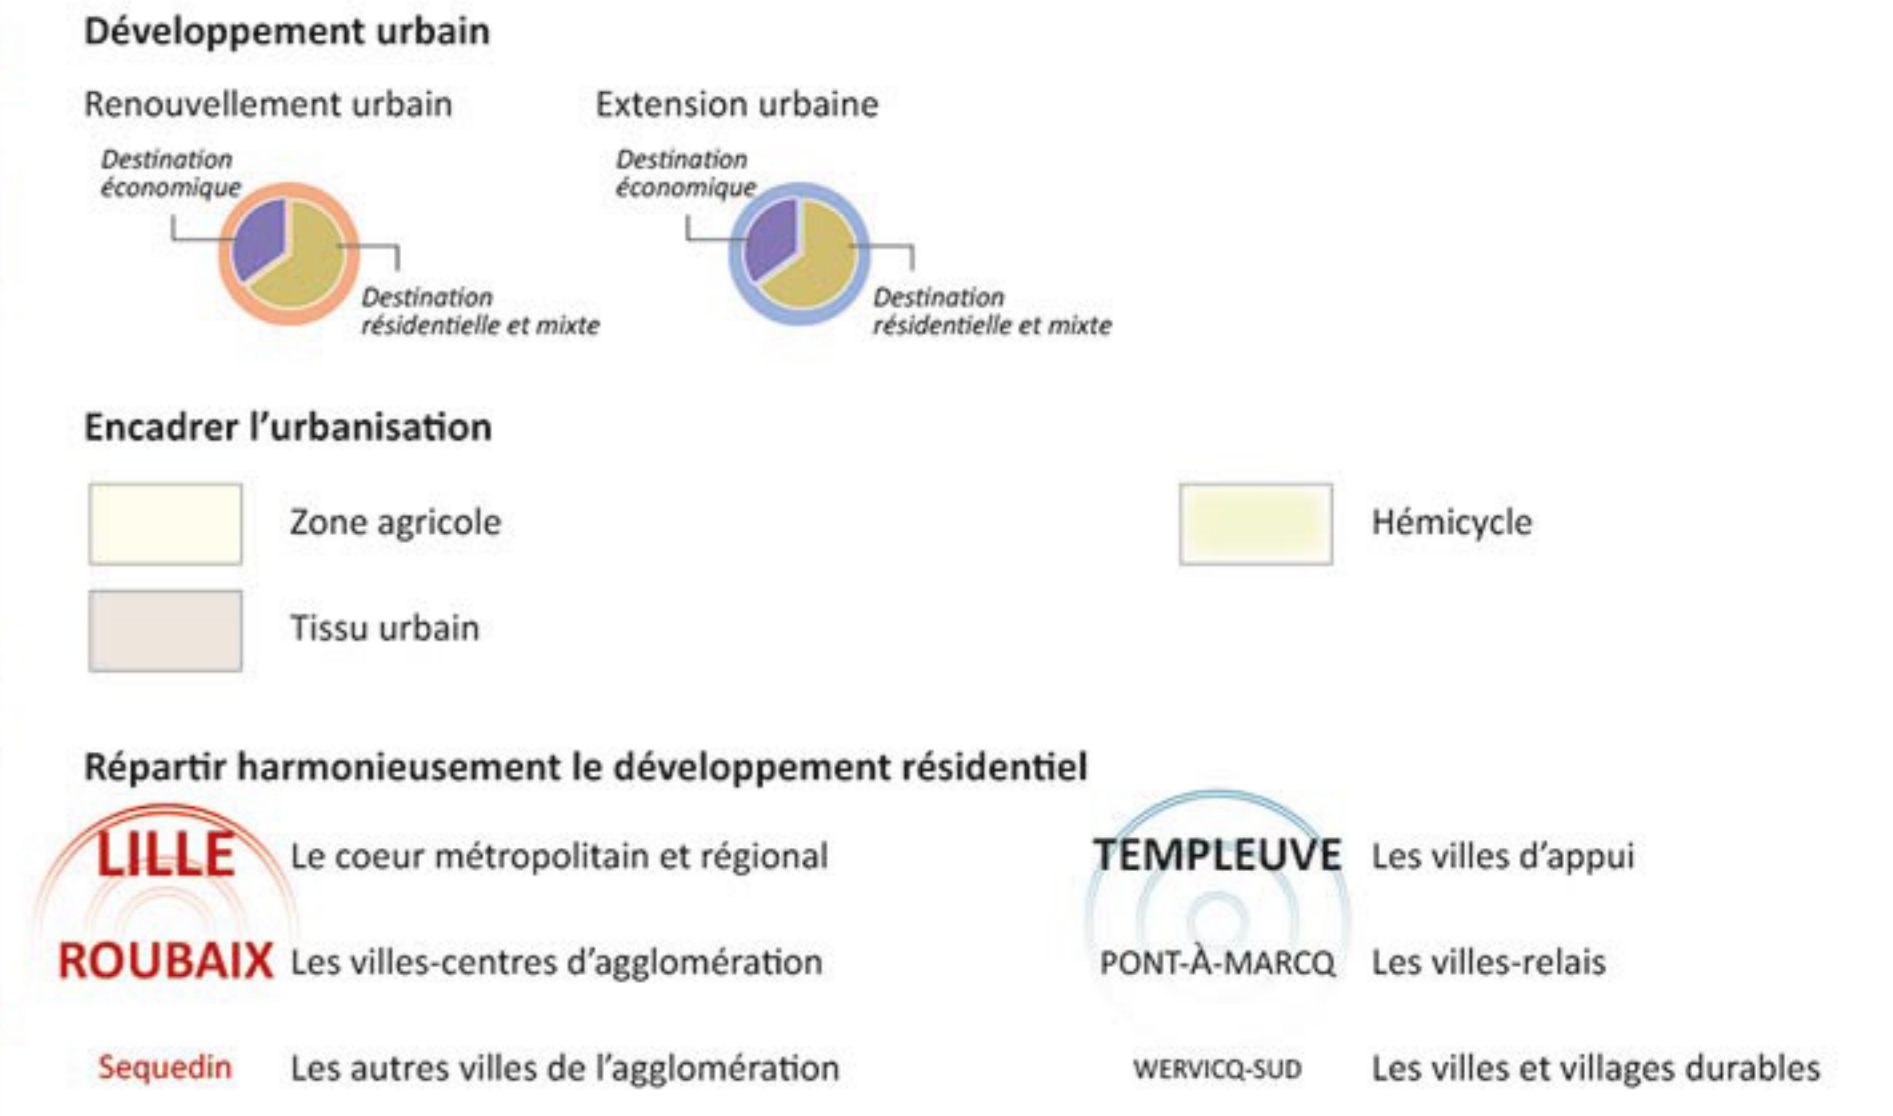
Développement urbain

Renouvellement urbain

Destination économique

Destination résidentielle et mixte

Extension urbaine

Destination économique

Destination résidentielle et mixte

Encadrer l'urbanisation

Zone agricole

Hémicycle

Tissu urbain

Répartir harmonieusement le développement résidentiel

LILLE Le coeur métropolitain et régional

TEMPLEUVE Les villes d'appui

ROUBAIX Les villes-centres d'agglomération

PONT-À-MARCQ Les villes-relais

Sequedin Les autres villes de l'agglomération

WERVICQ-SUD Les villes et villages durables